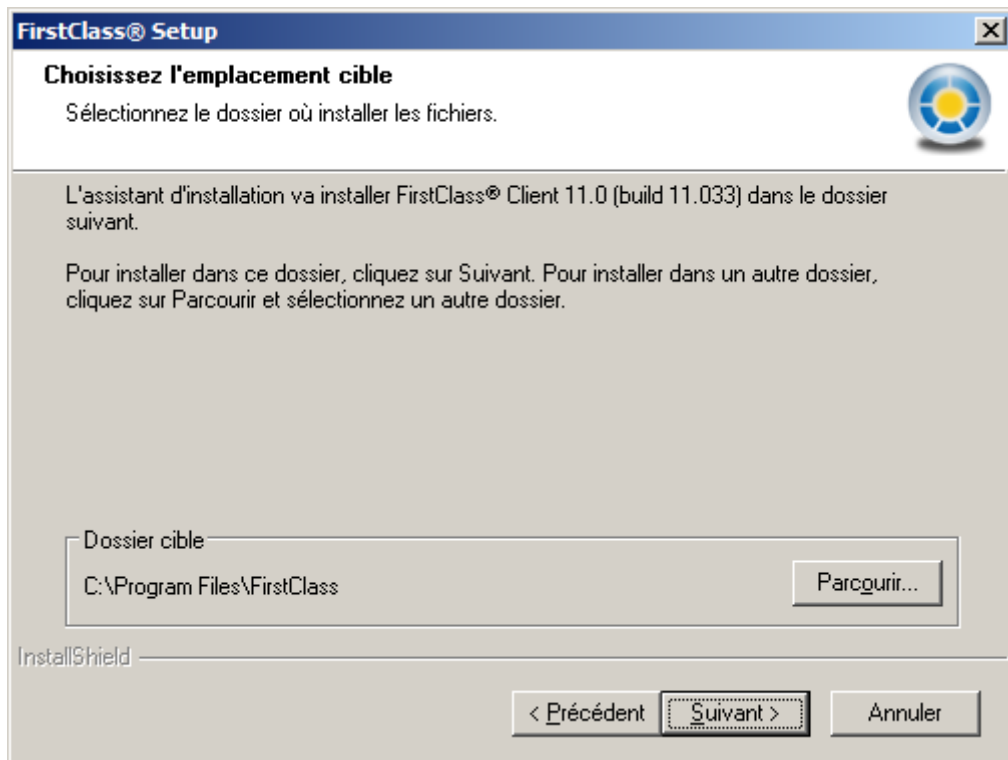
FirstClass® Setup

Choisissez l'emplacement cible

Sélectionnez le dossier où installer les fichiers.

L'assistant d'installation va installer FirstClass® Client 11.0 (build 11.033) dans le dossier suivant.

Pour installer dans ce dossier, cliquez sur Suivant. Pour installer dans un autre dossier, cliquez sur Parcourir et sélectionnez un autre dossier.

Dossier cible

C:\Program Files\FirstClass

Parcourir...

InstallShield

< Précédent

Suivant >

Annuler